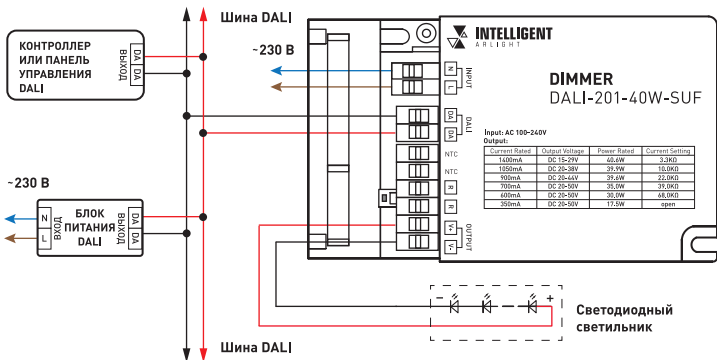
Шина DALI

КОНТРОЛЛЕР ИЛИ ПАНЕЛЬ УПРАВЛЕНИЯ DALI

ВЫХОД

DA

DA

~230 В

INTELLIGENT
ARLIGHT

N

L

INPUT

DIMMER
DALI-201-40W-SUF

DA

DA

DALI

Input: AC 100-240V
Output:

| Current Rated | Output Voltage | Power Rated | Current Setting |
|---|---|---|---|
| 1400mA | DC 15-29V | 40.6W | 3.3KΩ |
| 1050mA | DC 20-38V | 39.9W | 10.0KΩ |
| 900mA | DC 20-44V | 39.6W | 22.0KΩ |
| 700mA | DC 20-50V | 35.0W | 39.0KΩ |
| 600mA | DC 20-50V | 30.0W | 68.0KΩ |
| 350mA | DC 20-50V | 17.5W | open |

NTC

NTC

R

R

V+

V-

OUTPUT

~230 В

N

L

ВХОД

БЛОК ПИТАНИЯ DALI

ВЫХОД

DA

DA

+

Светодиодный светильник

Шина DALI